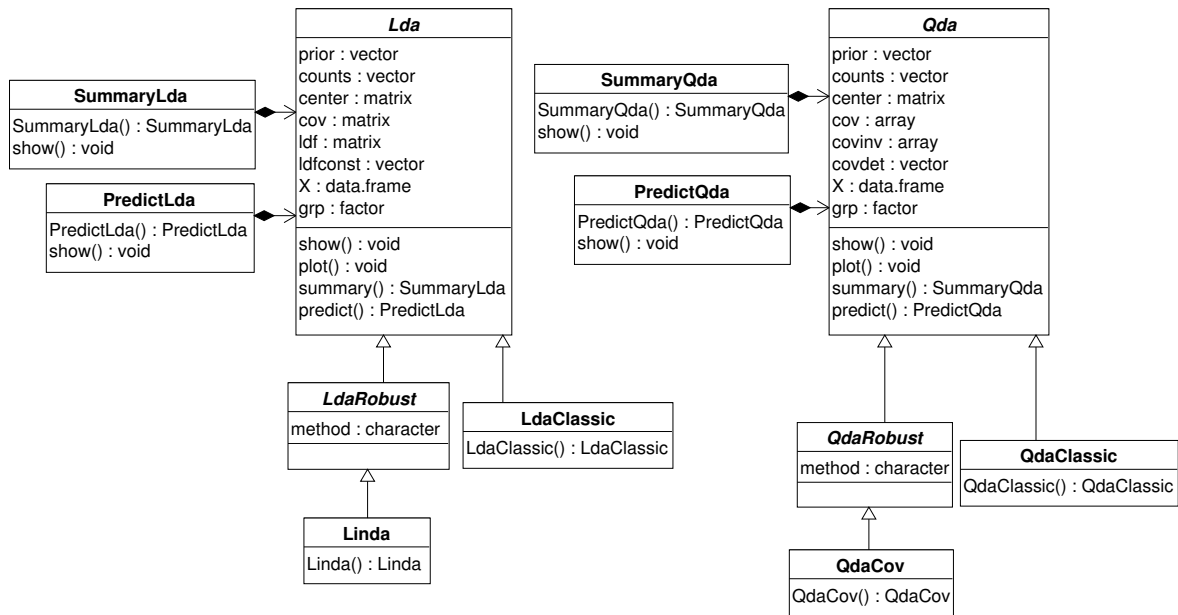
SummaryLda
SummaryLda() : SummaryLda
show() : void

PredictLda
PredictLda() : PredictLda
show() : void

Lda
prior : vector
counts : vector
center : matrix
cov : matrix
ldf : matrix
ldfconst : vector
X : data.frame
grp : factor
show() : void
plot() : void
summary() : SummaryLda
predict() : PredictLda

LdaRobust
method : character

LdaClassic
LdaClassic() : LdaClassic

Linda
Linda() : Linda

SummaryQda
SummaryQda() : SummaryQda
show() : void

PredictQda
PredictQda() : PredictQda
show() : void

Qda
prior : vector
counts : vector
center : matrix
cov : array
covinv : array
covdet : vector
X : data.frame
grp : factor
show() : void
plot() : void
summary() : SummaryQda
predict() : PredictQda

QdaRobust
method : character

QdaClassic
QdaClassic() : QdaClassic

QdaCov
QdaCov() : QdaCov